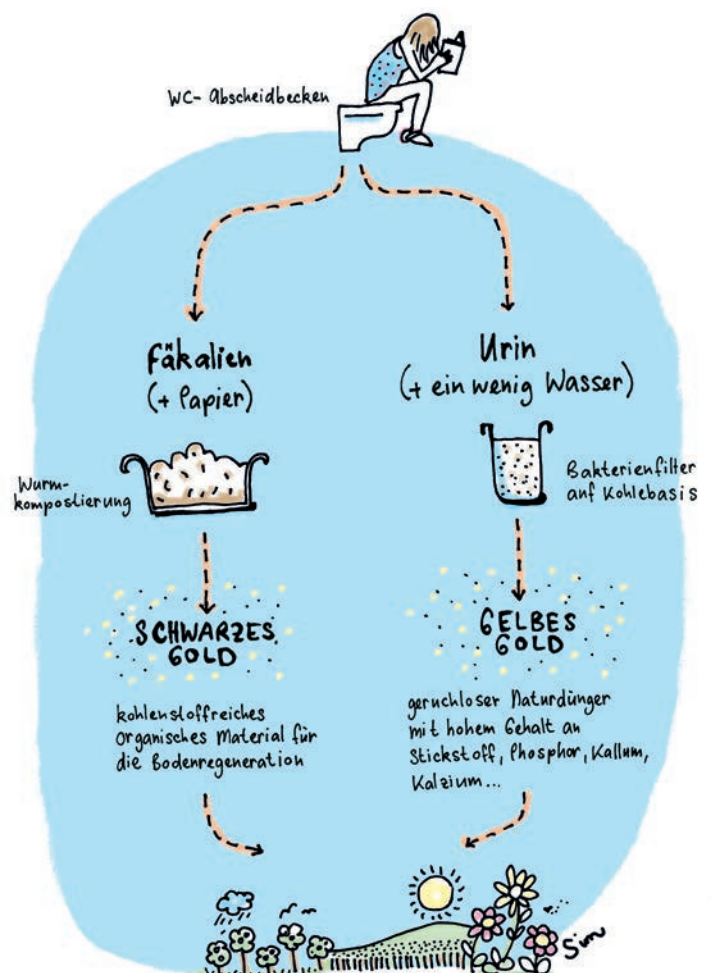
WC- Abscheidbecken

Fäkalien
(+ Papier)

Wurmkompostierung

SCHWARZES GOLD

kohlenstoffreiches organisches Material für die Bodenregeneration

Urin
(+ ein wenig Wasser)

Bakterienfilter auf Kohlebasis

GELBES GOLD

geruchloser Naturdünger mit hohem Gehalt an Stickstoff, Phosphor, Kalium, Kalzium...

Sim